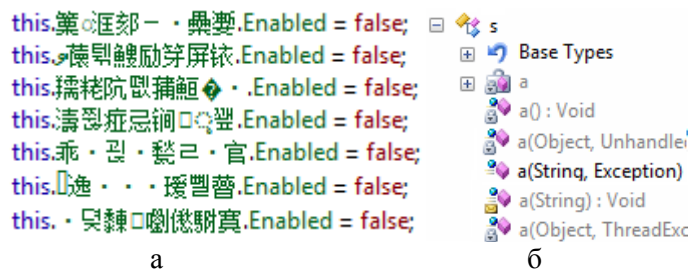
this.箳○浕郯一・粂婯.Enabled = false;
this.⁄蘮塱艘励芽屏铱.Enabled = false;
this.攜秡阬戥蒱齨�・.Enabled = false;
this.涛裂疱忌锏□◌̣罤.Enabled = false;
this.乖・긴・嫛己・官.Enabled = false;
this.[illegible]逸・・・瑗盥瞀.Enabled = false;
this.・댯棘□嚠偬駢賔.Enabled = false;

s
Base Types
a
a() : Void
a(Object, Unhandle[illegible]
a(String, Exception)
a(String) : Void
a(Object, ThreadExc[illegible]

а
б